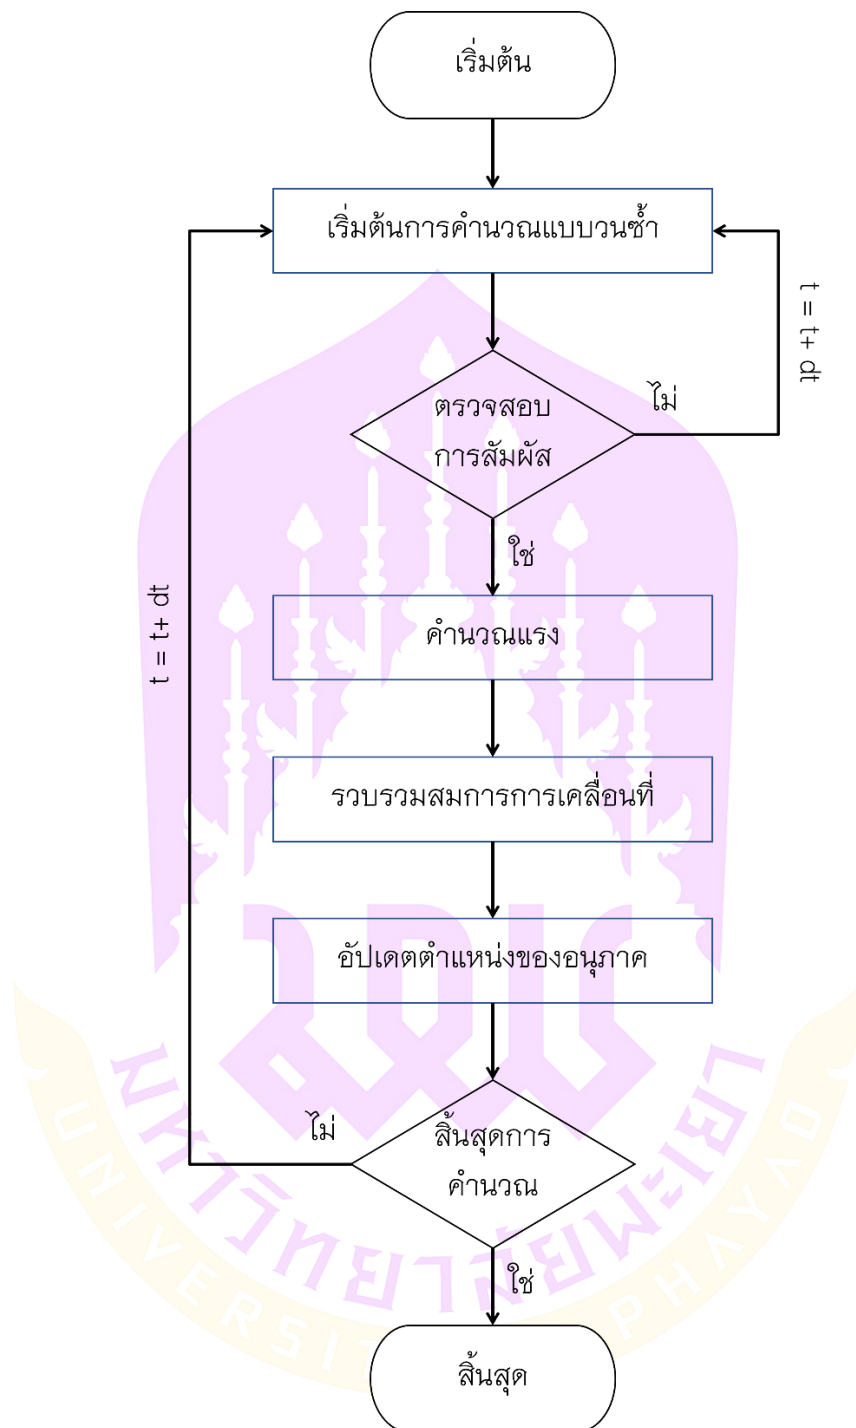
เริ่มต้น

เริ่มต้นการคำนวณแบบวนซ้ำ

t = t+ dt

ไม่

ตรวจสอบการสัมผัส

ใช่

t = t+ dt

คำนวณแรง

รวบรวมสมการการเคลื่อนที่

อัปเดตตำแหน่งของอนุภาค

ไม่

สิ้นสุดการคำนวณ

ใช่

สิ้นสุด

มหาวิทยาลัยพะเยา
UNIVERSITY OF PHAYAO